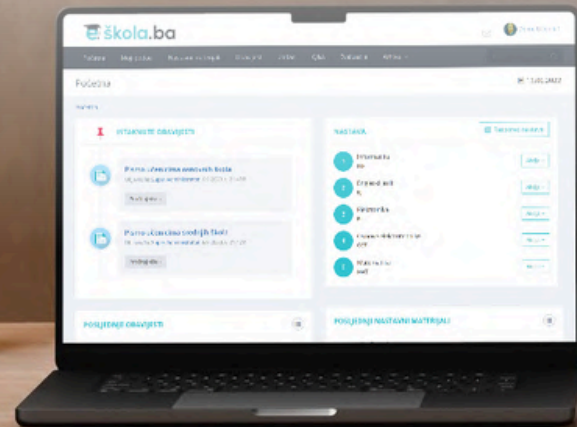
eškola.ba

Početna

IZDVOJENE OBAVJESTI

Prava učenika osnovnih škola

Prava učenika srednjih škola

Pročitajte

NASTAVA

Informatika

Engleski jezik

Matematika

POSLJEDNJE OBAVJESTI

POSLJEDNJI NASTAVNI MATERIJALI